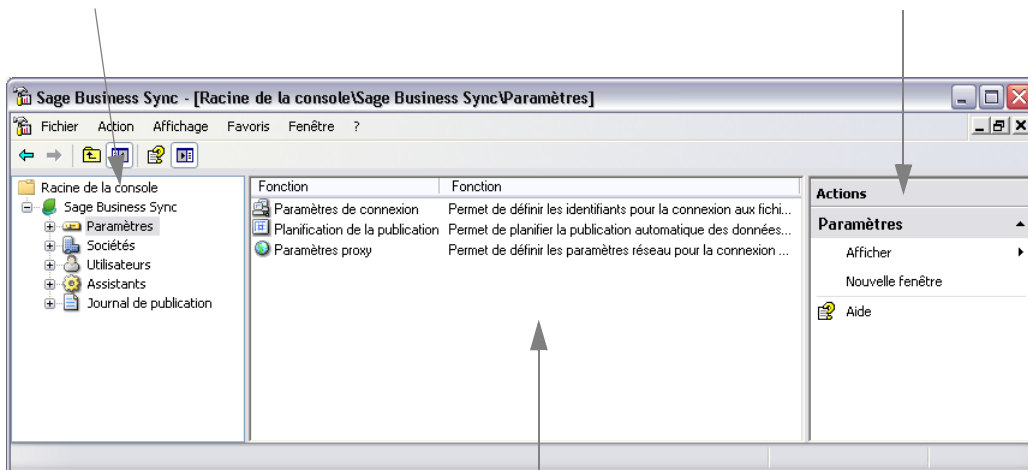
Sage Business Sync - [Racine de la console\Sage Business Sync\Paramètres]

Fichier Action Affichage Favoris Fenêtre ?

Racine de la console
Sage Business Sync
Paramètres
Sociétés
Utilisateurs
Assistants
Journal de publication

| Fonction | Fonction |
|---|---|
| Paramètres de connexion | Permet de définir les identifiants pour la connexion aux fichi... |
| Planification de la publication | Permet de planifier la publication automatique des données... |
| Paramètres proxy | Permet de définir les paramètres réseau pour la connexion ... |

Actions
Paramètres
Afficher
Nouvelle fenêtre
Aide